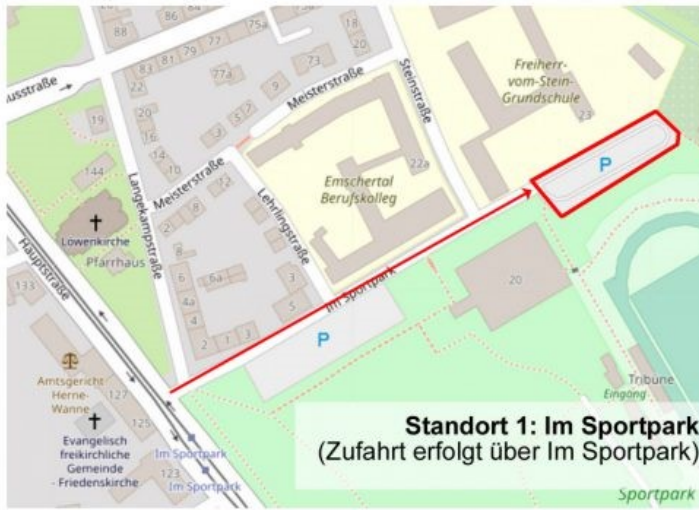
86
88
75a
18
20
ausstraße
83 81 79 77
77a
73
Steinstraße
Freiherr-vom-Stein-Grundschule
Meisterstraße
22
9
19
20
16
5 3
1
23
14
10
Meisterstraße
22a
Emschertal Berufskolleg
144
Langekampstraße
P
Lehrlingstraße
Lowenkirche
Pfarrhaus
Hauptstraße
133
6 6a
3
20
4a
Im Sportpark
4
5
2 1 3
P
Amtsgericht Herne-Wanne
127
Tribüne
Eingang
125
Standort 1: Im Sportpark
Evangelisch freikirchliche Gemeinde - Friedenskirche
Im Sportpark
(Zufahrt erfolgt über Im Sportpark)
123
Im Sportpark
Sportpark